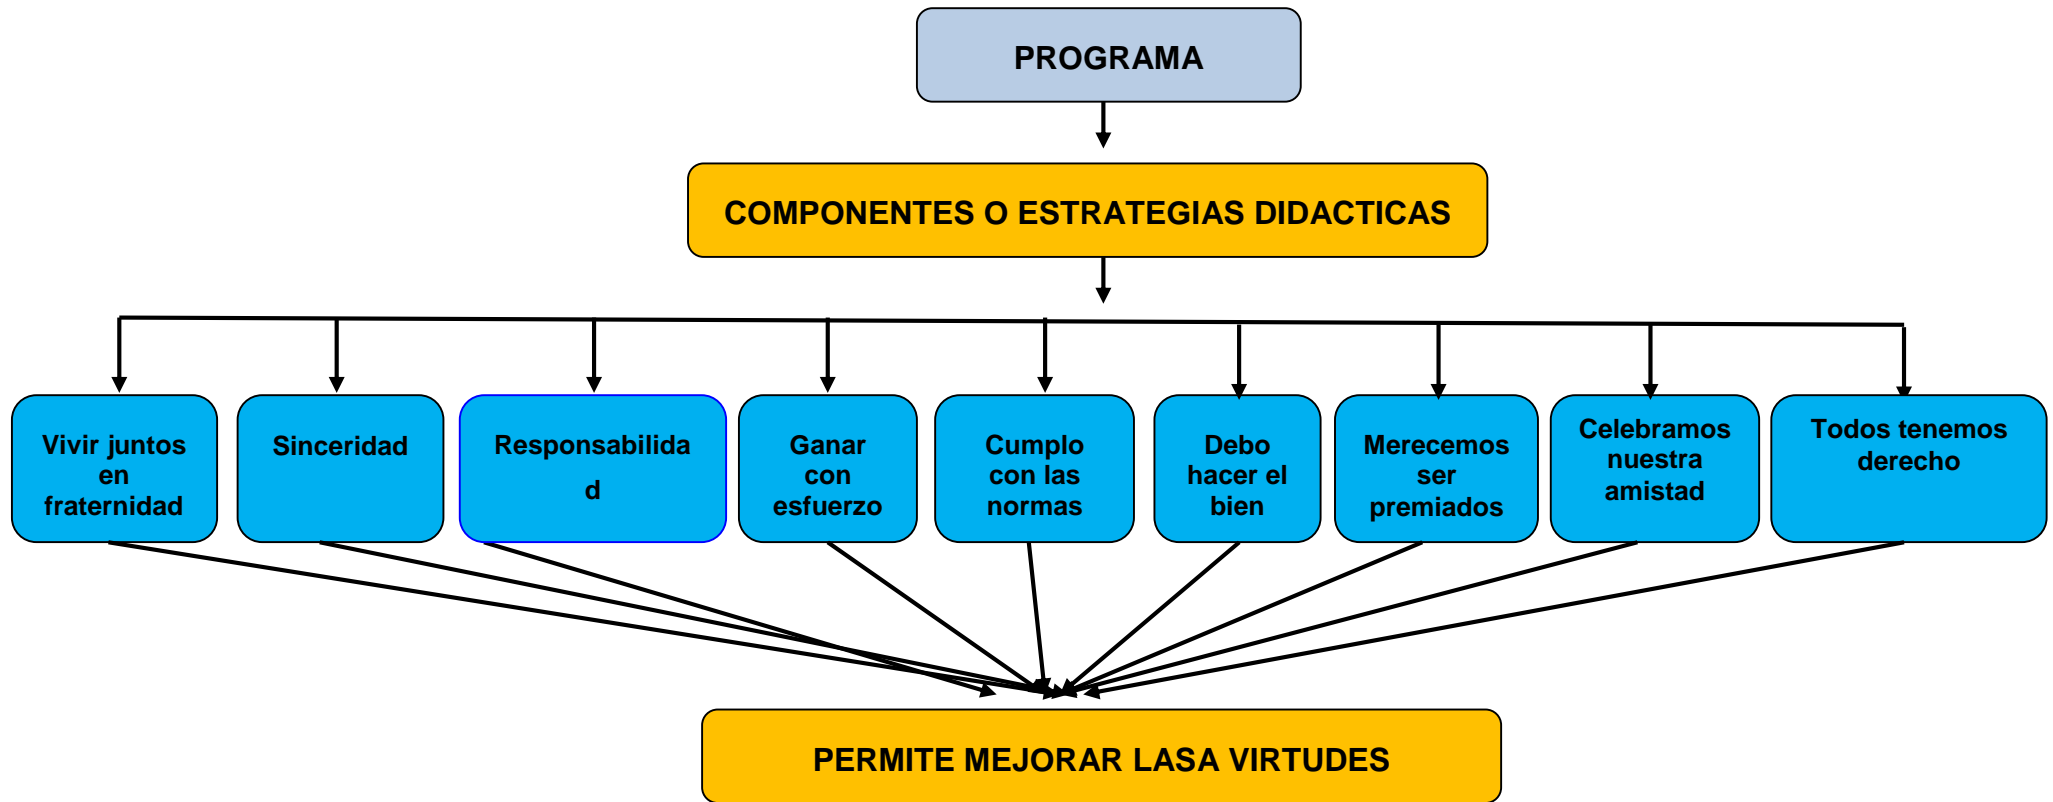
PROGRAMA

COMPONENTES O ESTRATEGIAS DIDACTICAS

Vivir juntos en fraternidad

Sinceridad

Responsabilidad

Ganar con esfuerzo

Cumplo con las normas

Debo hacer el bien

Merecemos ser premiados

Celebramos nuestra amistad

Todos tenemos derecho

PERMITE MEJORAR LASA VIRTUDES